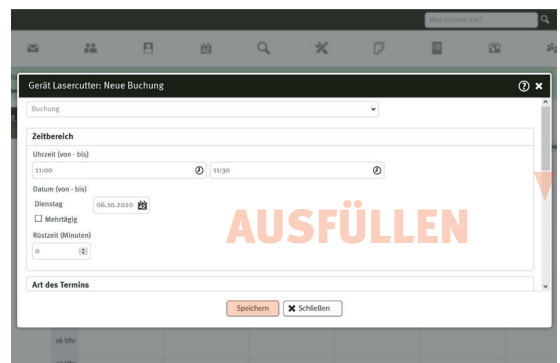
Was suchen Sie?

Gerät Lasercutter: Neue Buchung

Buchung

Zeitbereich

Uhrzeit (von - bis)

11:00

11:30

Datum (von - bis)

Dienstag

06.10.2020

Mehrtägig

Rüstzeit (Minuten)

0

AUSFÜLLEN

Art des Termins

Speichern

Schließen

16 Uhr